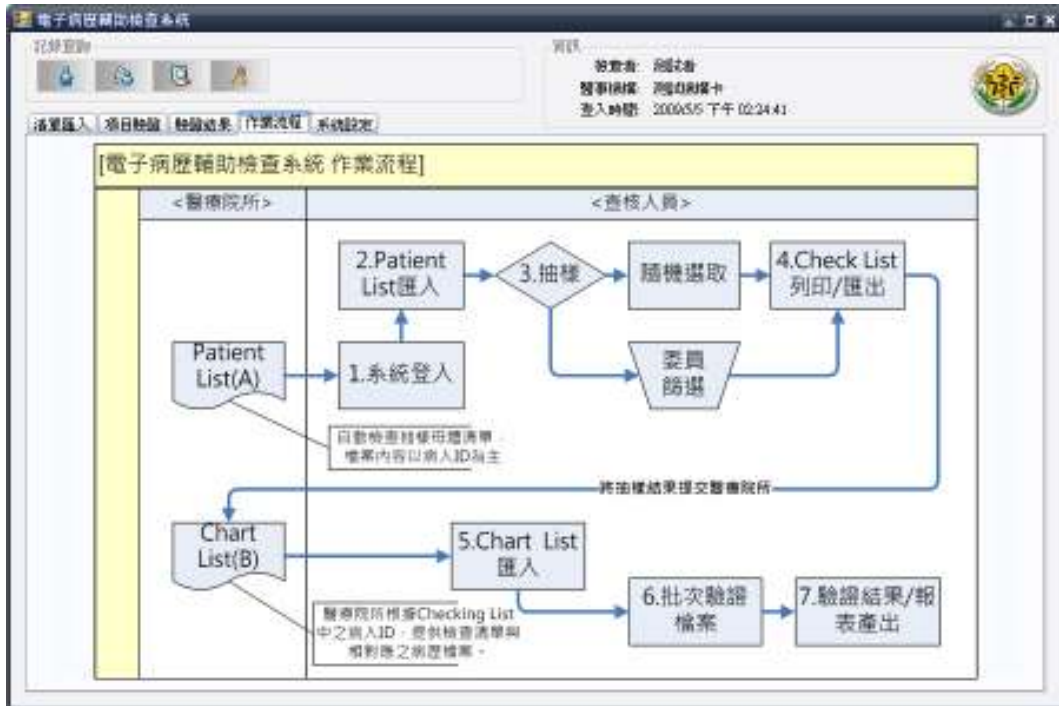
電子病歷輔助檢查系統

花絮查詢

資訊
審查者: 測試者
醫事機構: 測試機構卡
登入時間: 2009/5/5 下午 02:24:41

清單匯入 | 項目驗證 | 驗證結果 | 作業流程 | 系統設定

[電子病歷輔助檢查系統 作業流程]

<醫療院所>

<查核人員>

2.Patient List匯入

3.抽樣

隨機選取

4.Check List 列印/匯出

Patient List(A)

1.系統登入

委員篩選

自動檢查抽樣相關清單，檔案內容以病人ID為主

將抽樣結果提交醫療院所

Chart List(B)

5.Chart List 匯入

6.批次驗證檔案

7.驗證結果/報表產出

醫療院所根據Checking List中之病人ID，提供檢查清單與相對應之病歷檔案。